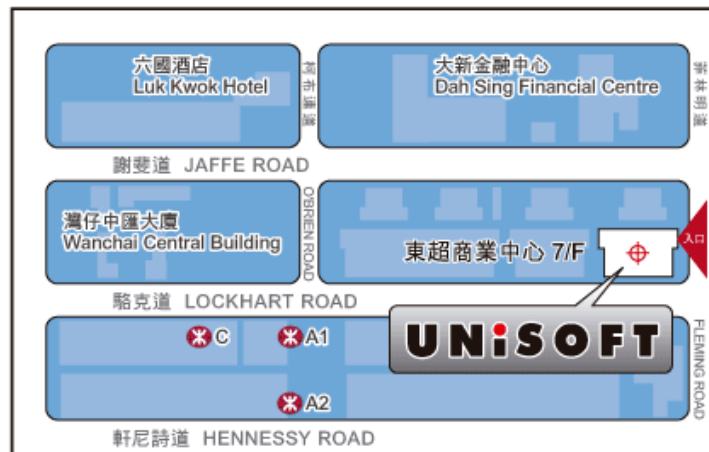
六國酒店
Luk Kwok Hotel

柯布連道

大新金融中心
Dah Sing Financial Centre

菲林明道

謝斐道 JAFFE ROAD

灣仔中匯大廈
Wanchai Central Building

O'BRIEN ROAD

東超商業中心 7/F

入口

駱克道 LOCKHART ROAD

UNiSOFT

C

A1

A2

FLEMING ROAD

軒尼詩道 HENNESSY ROAD